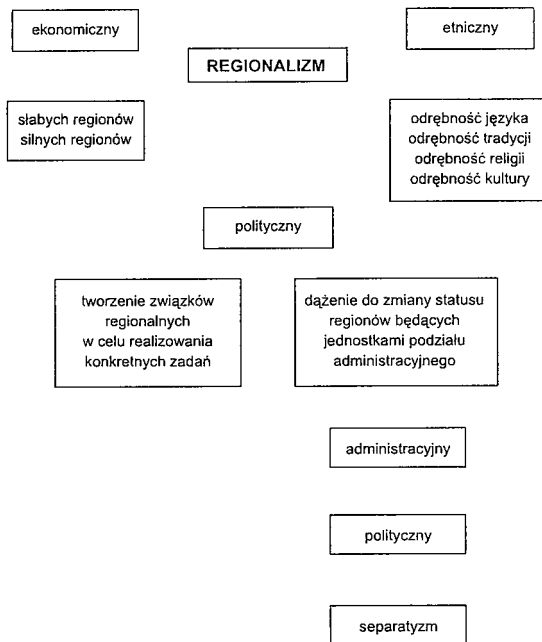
ekonomiczny

etniczny

REGIONALIZM

słabych regionów
silnych regionów

odrębność języka
odrębność tradycji
odrębność religii
odrębność kultury

polityczny

tworzenie związków regionalnych w celu realizowania konkretnych zadań

dążenie do zmiany statusu regionów będących jednostkami podziału administracyjnego

administracyjny

polityczny

separatyzm